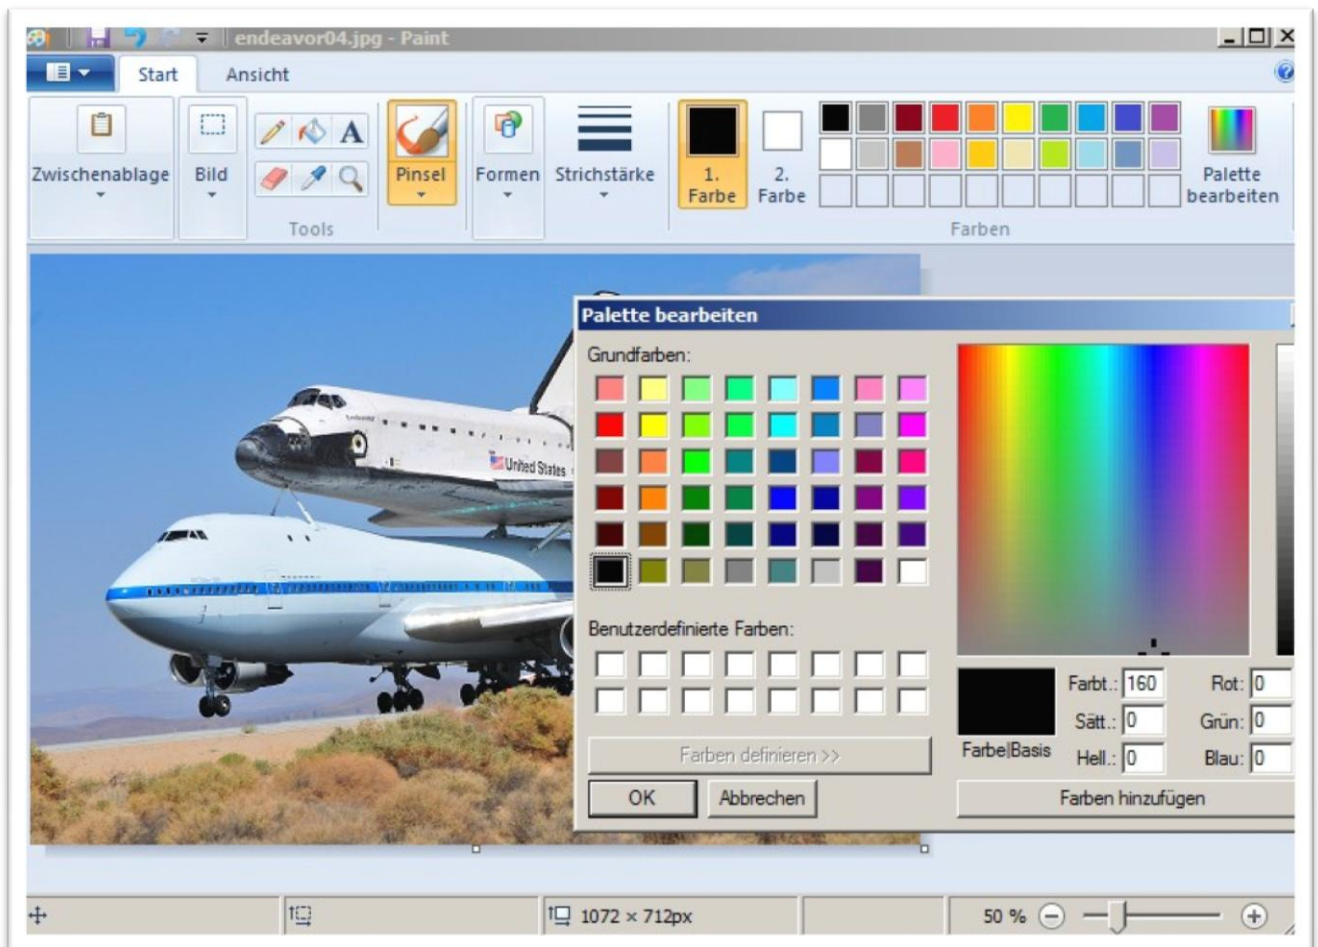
endeavor04.jpg - Paint

Start
Ansicht

Zwischenablage
Bild
Tools
Pinsel
Formen
Strichstärke
1. Farbe
2. Farbe
Farben
Palette bearbeiten

United States

Palette bearbeiten
Grundfarben:
Benutzerdefinierte Farben:
Farben definieren >>
OK
Abbrechen
Farbe|Basis
Farbt.: 160
Sätt.: 0
Hell.: 0
Rot: 0
Grün: 0
Blau: 0
Farben hinzufügen

1072 × 712px
50 %